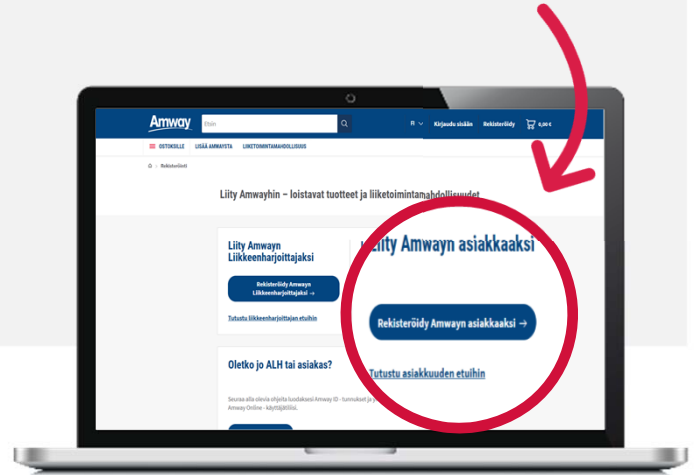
Amway
Etsin
FI
Kirjaudu sisään
Rekisteröidy
0,00 €
OSTOKSILLE
LISÄÄ AMWAYSTA
LIIKETOIMINTAMAHDOLLISUUS
Rekisteröidy

Liity Amwayhin – loistavat tuotteet ja liiketoimintam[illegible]ahdollisuudet

Liity Amwayn Liikkeenharjoittajaksi
Rekisteröidy Amwayn Liikkeenharjoittajaksi →
Tutustu liikkeenharjoittajan etuihin

Liity Amwayn asiakkaaksi
Rekisteröidy Amwayn asiakkaaksi →
Tutustu asiakkuuden etuihin

Oletko jo ALH tai asiakas?
Seuraa alla olevia ohjeita luodaksesi Amway ID - tunnukset ja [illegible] Amway Online - käyttäjätilisi.